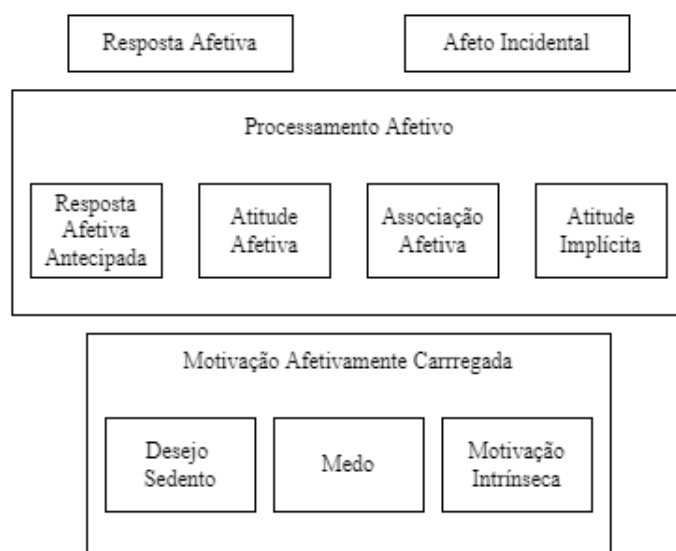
Resposta Afetiva

Afeto Incidental

Processamento Afetivo

Resposta Afetiva Antecipada

Atitude Afetiva

Associação Afetiva

Atitude Implícita

Motivação Afetivamente Carrregada

Desejo Sedento

Medo

Motivação Intrínseca